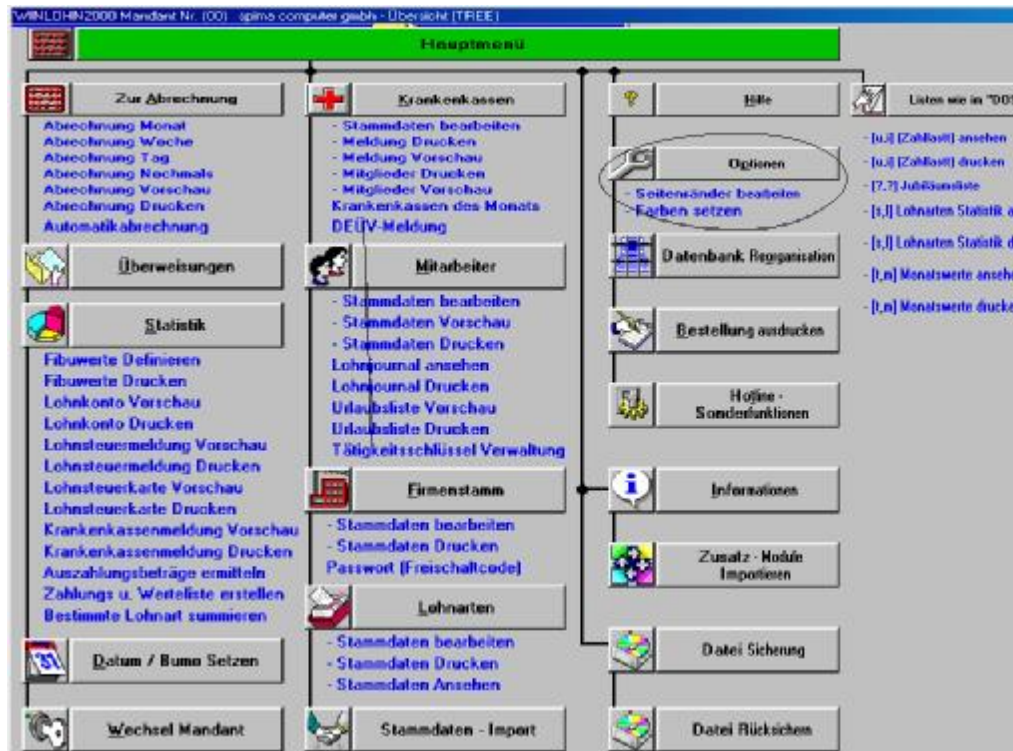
WINLOHN2000 Mandant Nr. (00) spima computer gmbh - Übersicht (TREE)

Hauptmenü

Zur Abrechnung
Abrechnung Monat
Abrechnung Woche
Abrechnung Tag
Abrechnung Nochmals
Abrechnung Vorschau
Abrechnung Drucken
Automatikabrechnung

Überweisungen

Statistik
Fibuwerte Definieren
Fibuwerte Drucken
Lohnkonto Vorschau
Lohnkonto Drucken
Lohnsteuermeldung Vorschau
Lohnsteuermeldung Drucken
Lohnsteuerkarte Vorschau
Lohnsteuerkarte Drucken
Krankenkassenmeldung Vorschau
Krankenkassenmeldung Drucken
Auszahlungsbeträge ermitteln
Zahlungs u. Werteliste erstellen
Bestimmte Lohnart summieren

31
Datum / Buno Setzen

Wechsel Mandant

Krankenkassen
- Stammdaten bearbeiten
- Meldung Drucken
- Meldung Vorschau
- Mitglieder Drucken
- Mitglieder Vorschau
Krankenkassen des Monats
DEÜV-Meldung

Mitarbeiter
- Stammdaten bearbeiten
- Stammdaten Vorschau
- Stammdaten Drucken
Lohnjournal ansehen
Lohnjournal Drucken
Urlaubsliste Vorschau
Urlaubsliste Drucken
Tätigkeitsschlüssel Verwaltung

Firmenstamm
- Stammdaten bearbeiten
- Stammdaten Drucken
Passwort (Freischaltcode)

Lohnarten
- Stammdaten bearbeiten
- Stammdaten Drucken
- Stammdaten Ansehen

Stammdaten - Import

Hilfe

Optionen
- Seitenränder bearbeiten
- Farben setzen

Datenbank Reorganisation

Bestellung ausdrucken

Hotline - Sonderfunktionen

Informationen

Zusatz - Module Importieren

Datei Sicherung

Datei Rücksichern

Listen wie in "DOS
- [u,i] (Zahlliste) ansehen
- [u,i] (Zahlliste) drucken
- [?,?] Jubiläumsliste
- [s,l] Lohnarten Statistik a
- [s,l] Lohnarten Statistik d
- [t,m] Monatswerte ansehe
- [t,m] Monatswerte drucke